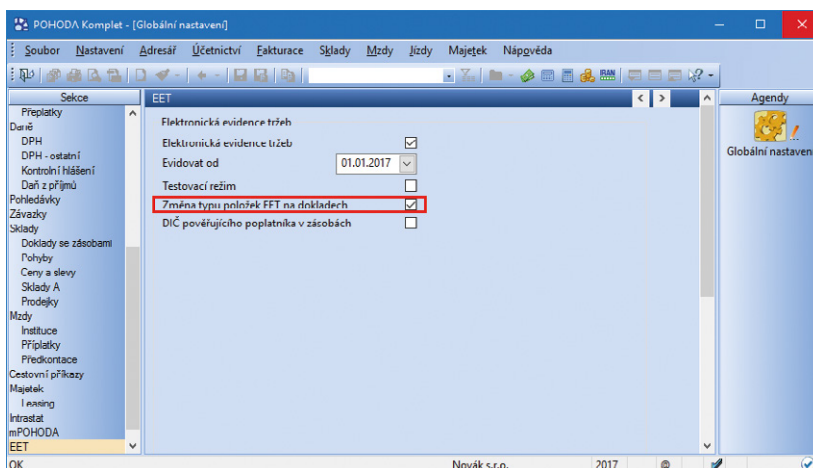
POHODA Komplet - [Globální nastavení]

Soubor Nastavení Adresář Účetnictví Fakturace Sklady Mzdy Jízdy Majetek Nápověda

Sekce
Přeplatky
Daně
DPH
DPH - ostatní
Kontrolní hlášení
Daň z příjmů
Pohledávky
Závazky
Sklady
Doklady se zásobami
Pohyby
Ceny a slevy
Sklady A
Prodejky
Mzdy
Instituce
Příplatky
Předkontace
Cestovní příkazy
Majetek
Leasing
Intrastat
mPOHODA
EET

EET

Elektronická evidence tržeb
Elektronická evidence tržeb
Evidovat od 01.01.2017
Testovací režim
Změna typu položek EET na dokladech
DIČ pověřujícího poplatníka v zásobách

Agendy
Globální nastavení

OK
Novák s.r.o.
2017